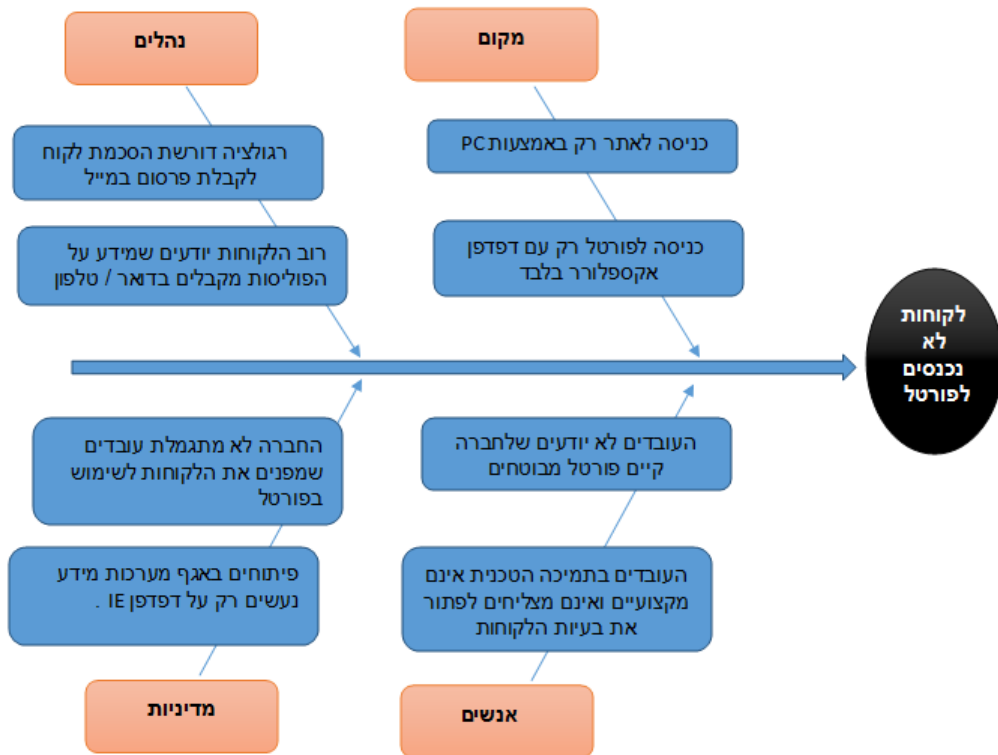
מקום

נהלים

כניסה לאתר רק באמצעות PC

רגולציה דורשת הסכמת לקוח לקבלת פרסום במייל

כניסה לפורטל רק עם דפדפן אקספלורר בלבד

רוב הלקוחות יודעים שמידע על הפוליסות מקבלים בדואר / טלפון

לקוחות לא נכנסים לפורטל

העובדים לא יודעים שלחברה קיים פורטל מבוטחים

החברה לא מתגמלת עובדים שמפנים את הלקוחות לשימוש בפורטל

העובדים בתמיכה הטכנית אינם מקצועיים ואינם מצליחים לפתור את בעיות הלקוחות

פיתוחים באגף מערכות מידע נעשים רק על דפדפן IE .

מדיניות

אנשים